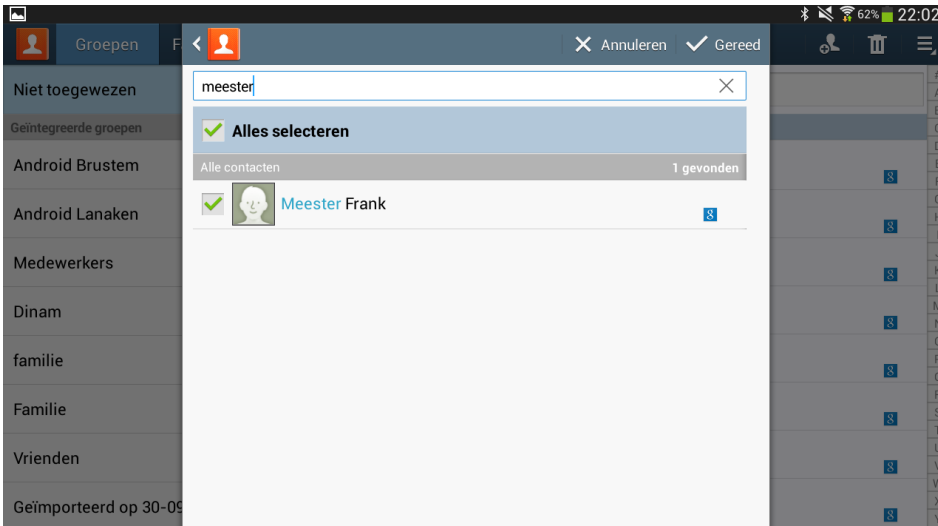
62% 22:02

Groepen F

Annuleren Gereed

Niet toegewezen

Geïntegreerde groepen

Android Brustem

Android Lanaken

Medewerkers

Dinam

familie

Familie

Vrienden

Geïmporteerd op 30-09

meester

Alles selecteren

Alle contacten 1 gevonden

Meester Frank